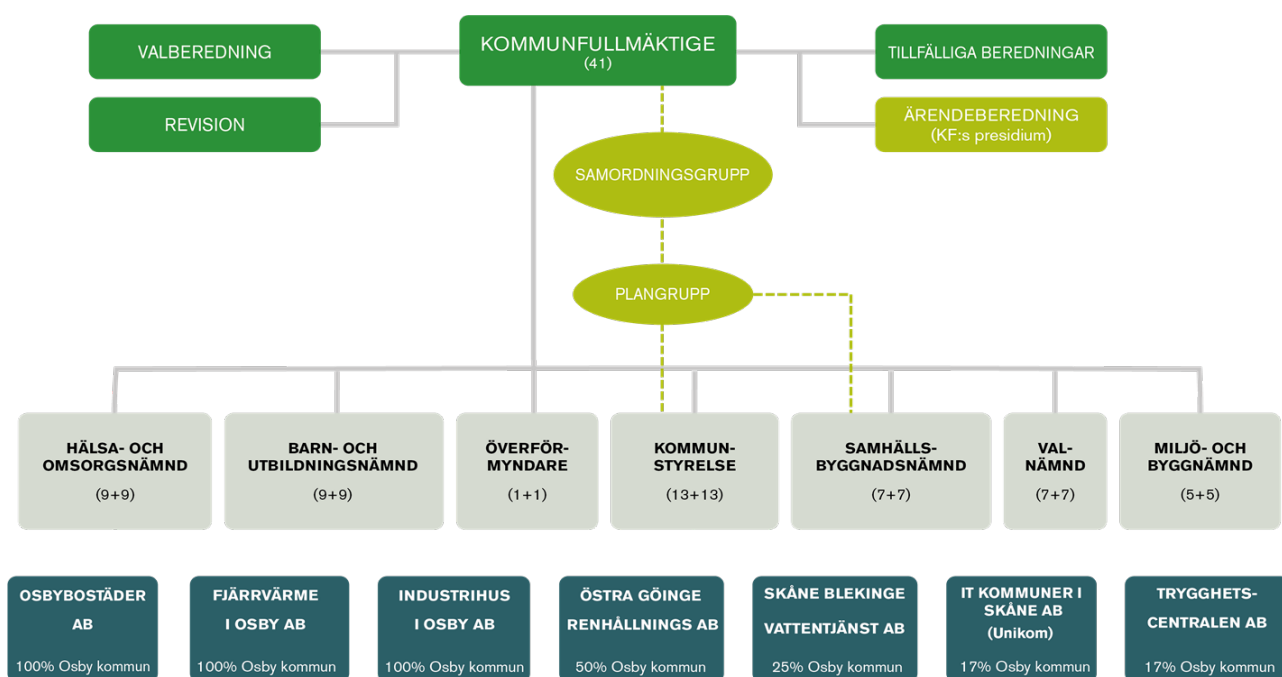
VALBEREDNING

REVISION

KOMMUNFULLMÄKTIGE
(41)

TILLFÄLLIGA BEREDNINGAR

ÄRENDEBEREDNING
(KF:s presidium)

SAMORDNINGSGRUPP

PLANGRUPP

HÄLSA- OCH OMSORGSNÄMND
(9+9)

BARN- OCH UTBILDNINGSNÄMND
(9+9)

ÖVERFÖRMYNDARE
(1+1)

KOMMUNSTYRELSE
(13+13)

SAMHÄLLSBYGGNADSNÄMND
(7+7)

VALNÄMND
(7+7)

MILJÖ- OCH BYGGNÄMND
(5+5)

OSBYBOSTÄDER AB
100% Osby kommun

FJÄRRVÄRME I OSBY AB
100% Osby kommun

INDUSTRIHUS I OSBY AB
100% Osby kommun

ÖSTRA GÖINGE RENHÅLLNINGS AB
50% Osby kommun

SKÅNE BLEKINGE VATTENTJÄNST AB
25% Osby kommun

IT KOMMUNER I SKÅNE AB
(Unikom)
17% Osby kommun

TRYGGHETSCENTRALEN AB
17% Osby kommun